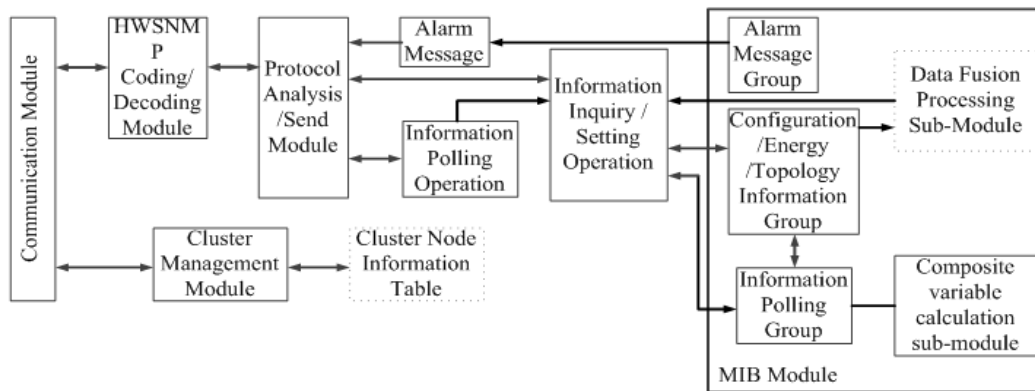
Communication Module

HWSNMP Coding/ Decoding Module

Protocol Analysis /Send Module

Alarm Message

Information Polling Operation

Information Inquiry / Setting Operation

Alarm Message Group

Data Fusion Processing Sub-Module

Configuration /Energy /Topology Information Group

Cluster Management Module

Cluster Node Information Table

Information Polling Group

Composite variable calculation sub-module

MIB Module